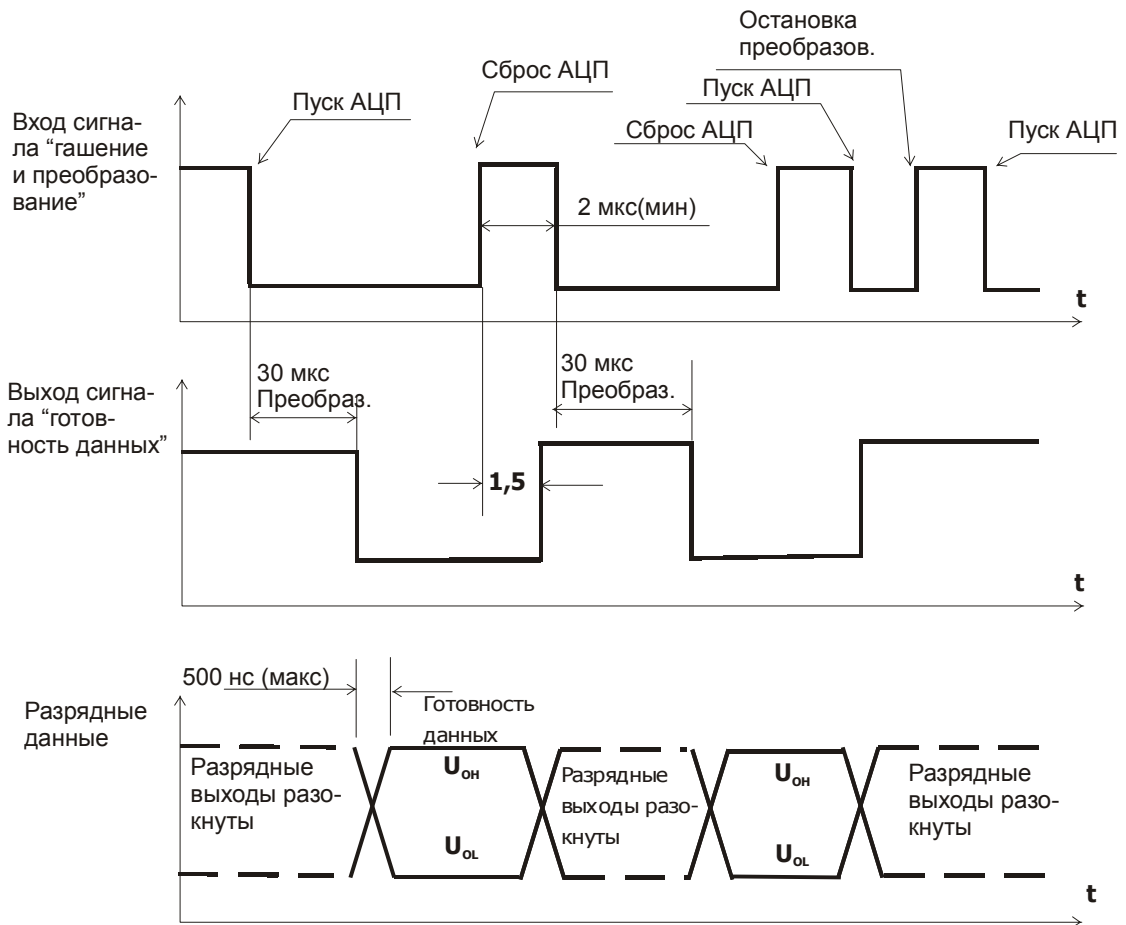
Остановка преобразов.

Пуск АЦП

Сброс АЦП

Вход сигнала "гашение и преобразование"

Пуск АЦП

Сброс АЦП

Пуск АЦП

2 мкс(мин)

t

Выход сигнала "готовность данных"

30 мкс Преобраз.

30 мкс Преобраз.

1,5

t

500 нс (макс)

Готовность данных

Разрядные данные

Разрядные выходы разокнуты

$U_{OH}$

$U_{OL}$

Разрядные выходы разокнуты

$U_{OH}$

$U_{OL}$

Разрядные выходы разокнуты

t